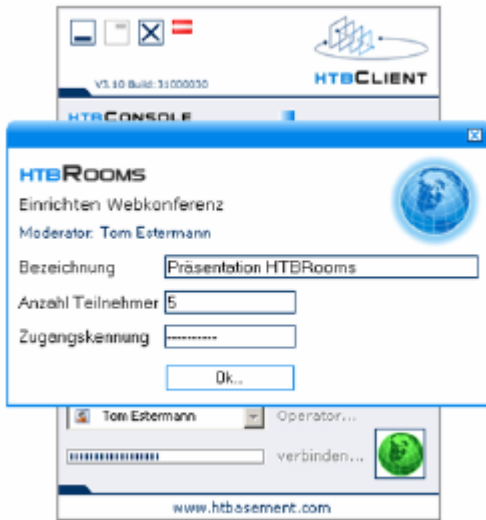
HTBCLIENT

V3.10 Build: 31000030

HTBCONSOLE

HTBROOMS

Einrichten Webkonferenz

Moderator: Tom Estermann

Bezeichnung Präsentation HTBRooms

Anzahl Teilnehmer 5

Zugangskennung ----------

Ok..

Tom Estermann

Operator...

verbinden...

www.htbasement.com